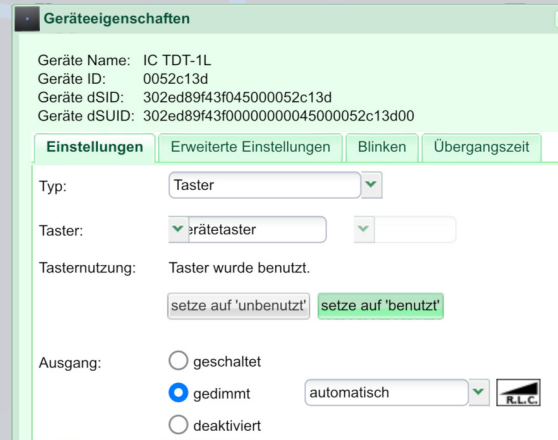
Geräteeigenschaften

Geräte Name: IC TDT-1L
Geräte ID: 0052c13d
Geräte dSID: 302ed89f43f045000052c13d
Geräte dSUID: 302ed89f43f00000000045000052c13d00

Einstellungen | Erweiterte Einstellungen | Blinken | Übergangszeit

Typ: Taster

Taster: erätetaster

Tasternutzung: Taster wurde benutzt.

setze auf 'unbenutzt' setze auf 'benutzt'

Ausgang: geschaltet
gedimmt automatisch R.L.C.
deaktiviert